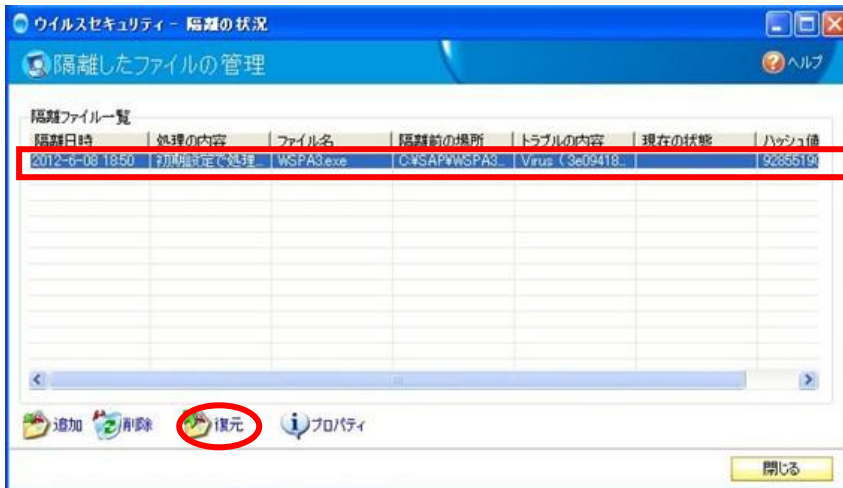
ウイルスセキュリティ - 隔離の状況

隔離したファイルの管理

ヘルプ

隔離ファイル一覧

| 隔離日時 | 処理の内容 | ファイル名 | 隔離前の場所 | トラブルの内容 | 現在の状態 | ハッシュ値 |
|---|---|---|---|---|---|---|
| 2012-6-08 18:50 | 初期設定で処理... | WSPA3.exe | C:¥SAP¥WSPA3... | Virus（3e09418... | | 92855190 |

追加 削除 復元 プロパティ

閉じる